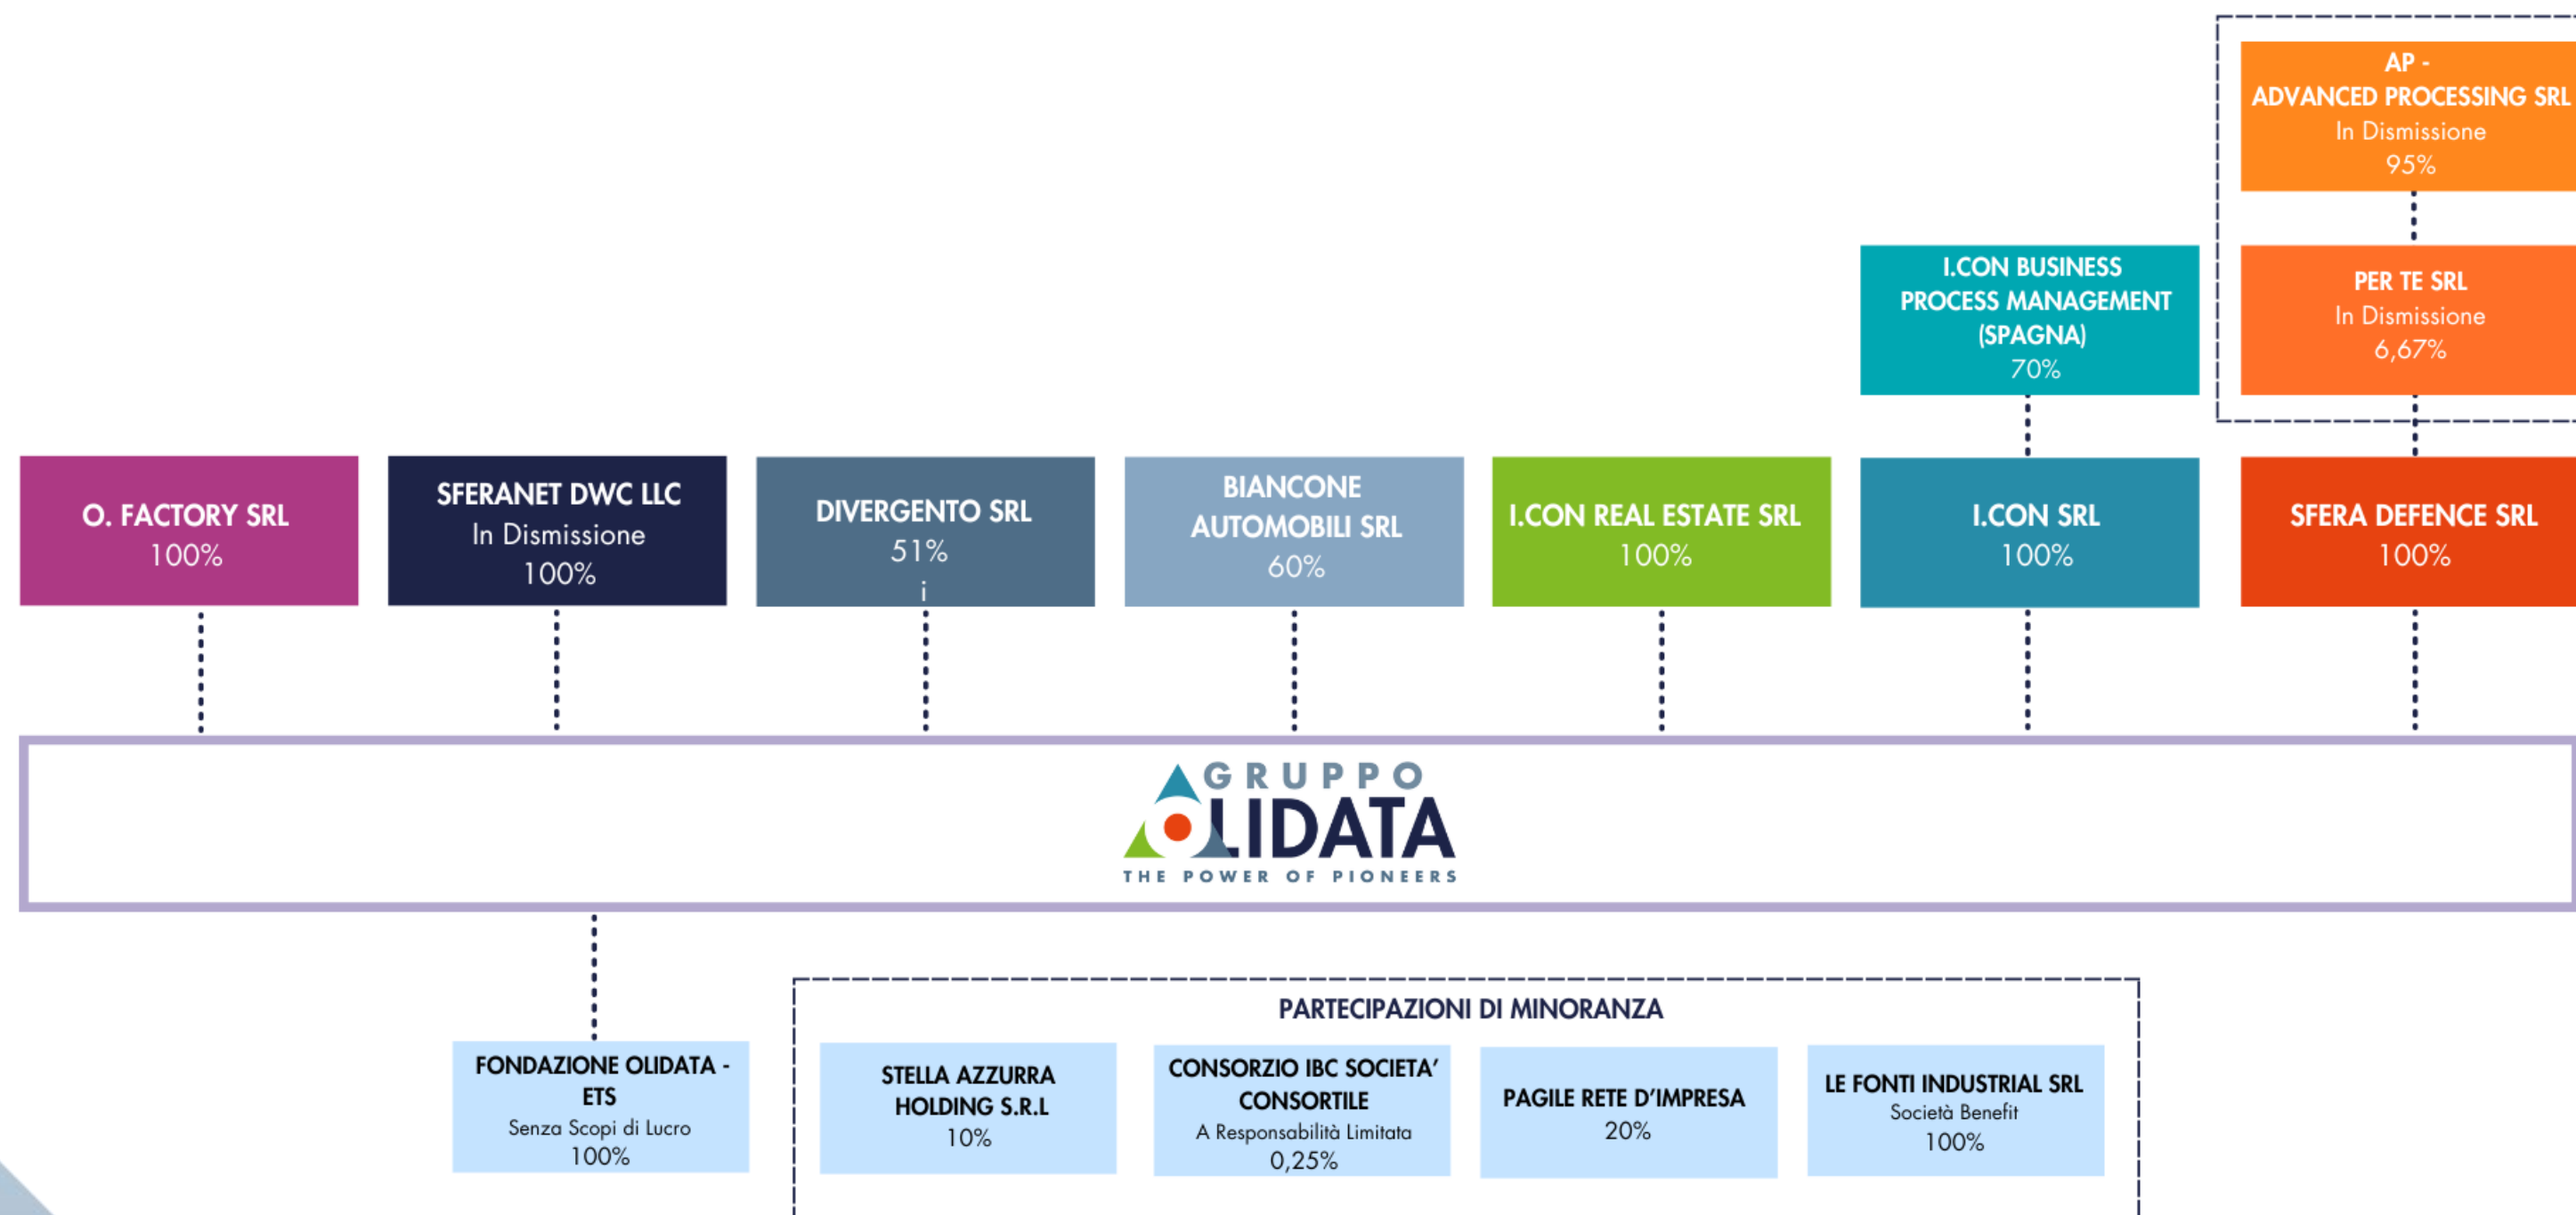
AP -
ADVANCED PROCESSING SRL
In Dismissione
95%

I.CON BUSINESS PROCESS MANAGEMENT (SPAGNA)
70%

PER TE SRL
In Dismissione
6,67%

O. FACTORY SRL
100%

SFERANET DWC LLC
In Dismissione
100%

DIVERGENTO SRL
51%
i

BIANCONE AUTOMOBILI SRL
60%

I.CON REAL ESTATE SRL
100%

I.CON SRL
100%

SFERA DEFENCE SRL
100%

GRUPPO
OLIDATA
THE POWER OF PIONEERS

FONDAZIONE OLIDATA - ETS
Senza Scopi di Lucro
100%

PARTECIPAZIONI DI MINORANZA

STELLA AZZURRA HOLDING S.R.L
10%

CONSORZIO IBC SOCIETA' CONSORTILE
A Responsabilità Limitata
0,25%

PAGILE RETE D'IMPRESA
20%

LE FONTI INDUSTRIAL SRL
Società Benefit
100%